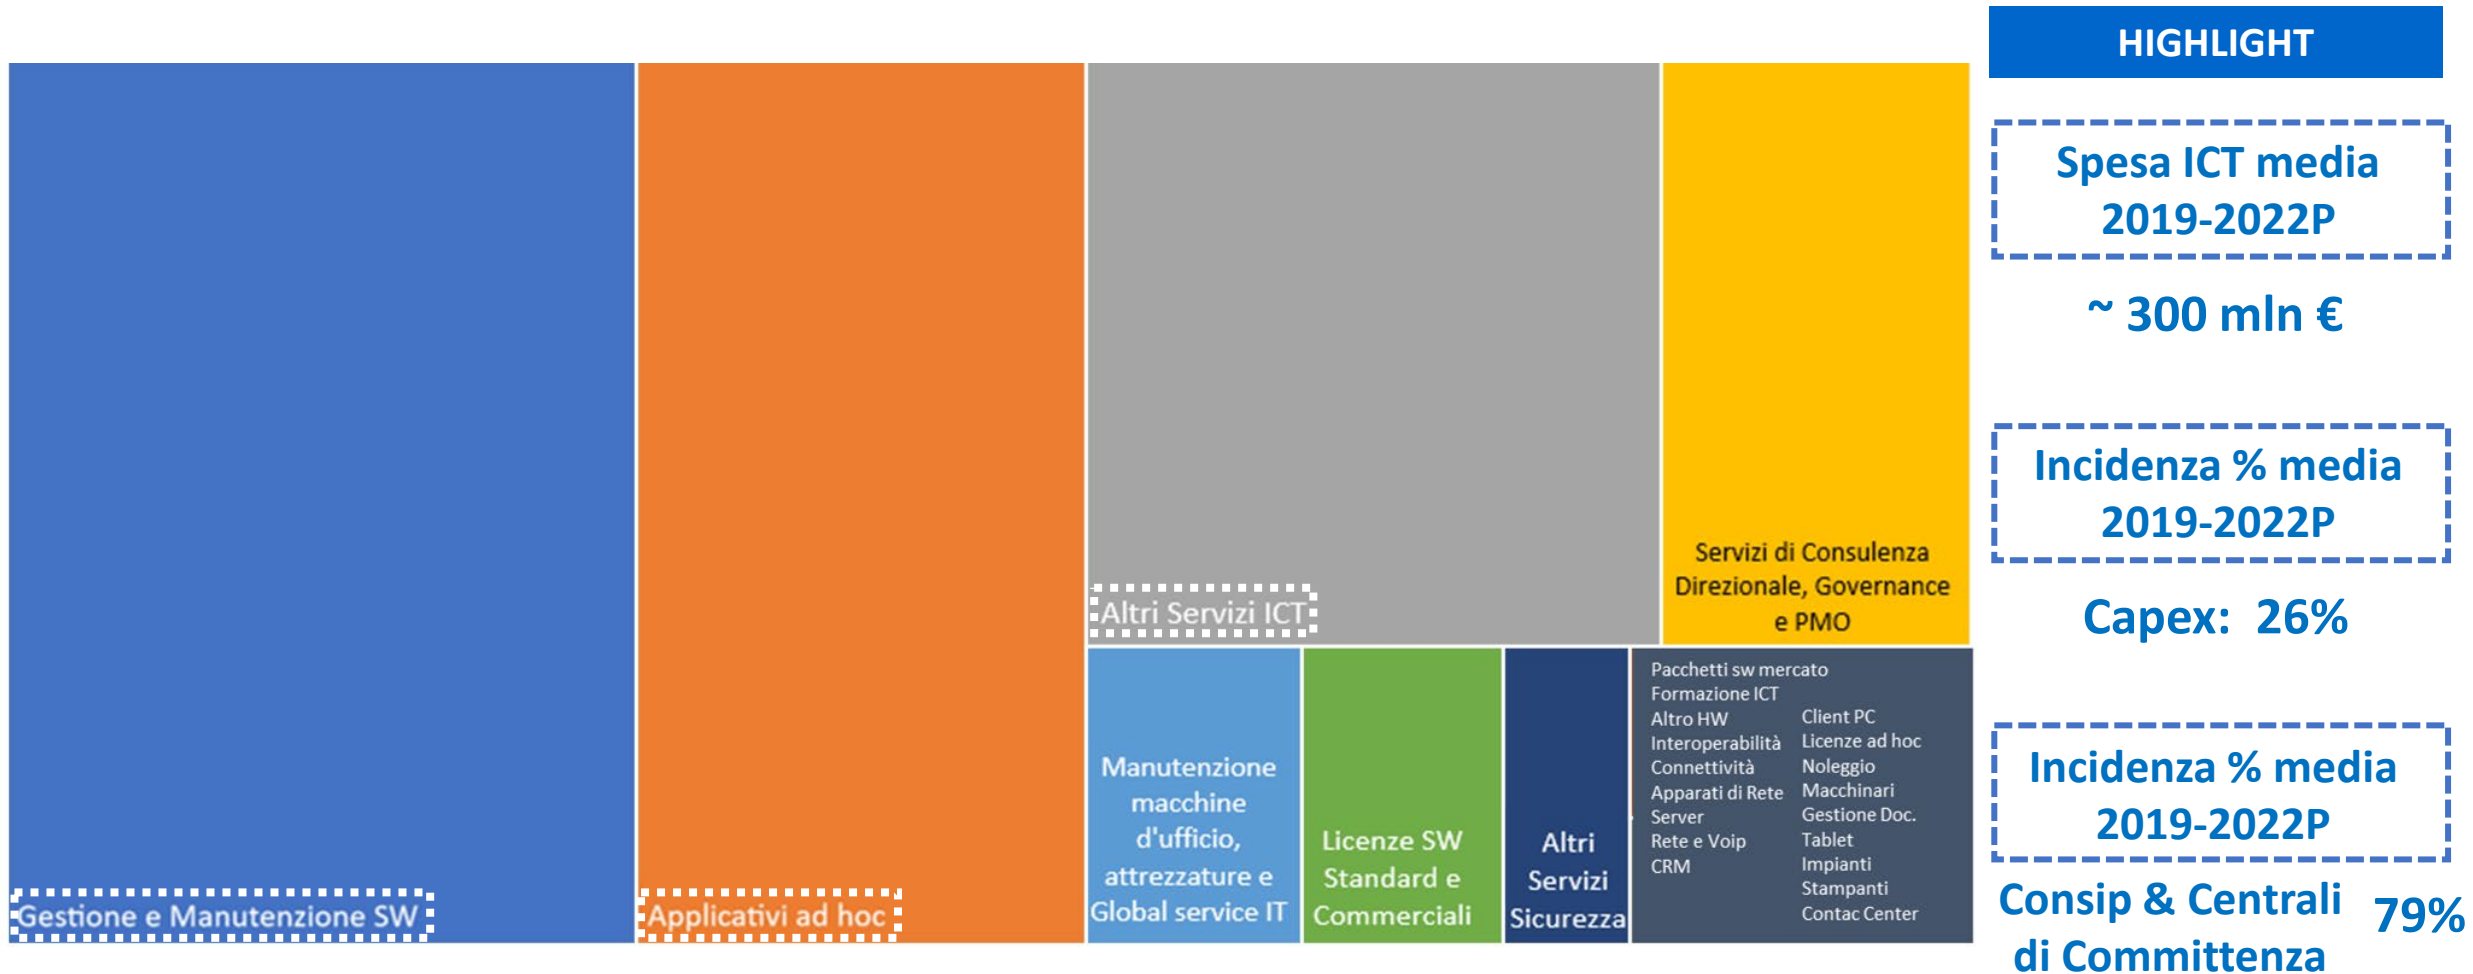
Gestione e Manutenzione SW

Applicativi ad hoc

Altri Servizi ICT

Servizi di Consulenza Direzionale, Governance e PMO

Manutenzione macchine d'ufficio, attrezzature e Global service IT

Licenze SW Standard e Commerciali

Altri Servizi Sicurezza

Pacchetti sw mercato
Formazione ICT
Altro HW
Interoperabilità
Connettività
Apparati di Rete
Server
Rete e Voip
CRM

Client PC
Licenze ad hoc
Noleggio
Macchinari
Gestione Doc.
Tablet
Impianti
Stampanti
Contac Center

HIGHLIGHT

Spesa ICT media 2019-2022P

~ 300 mln €

Incidenza % media 2019-2022P

Capex: 26%

Incidenza % media 2019-2022P

Consip & Centrali di Committenza 79%